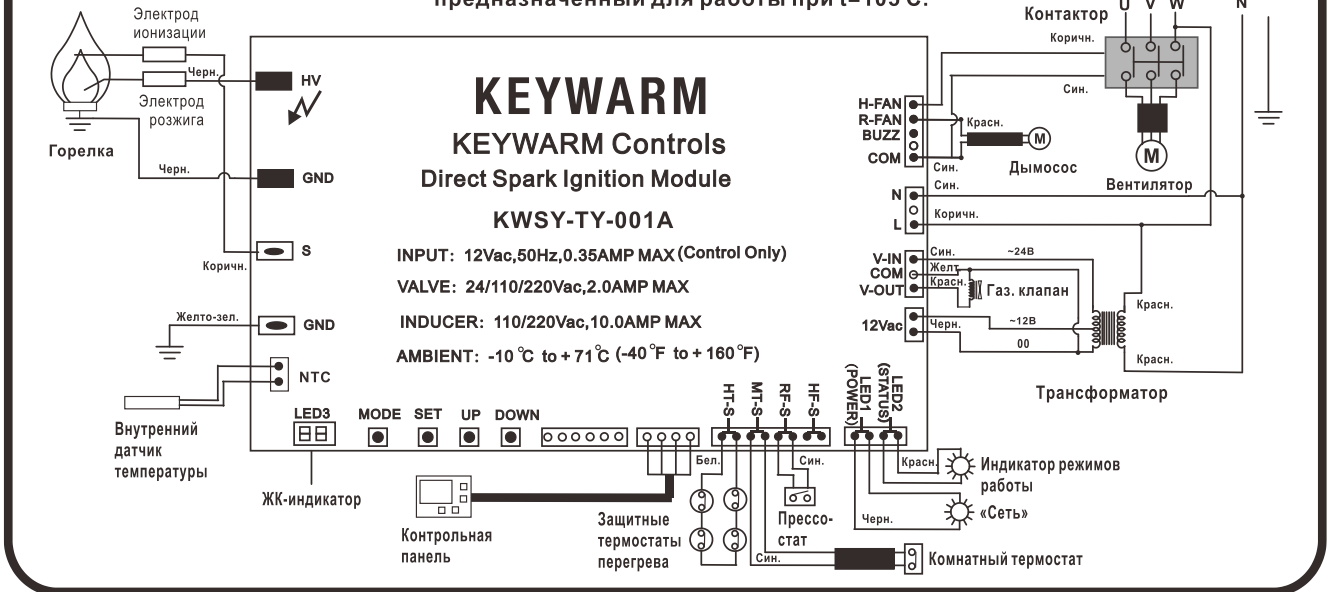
предназначенный для работы при t=105°C.

Электрод ионизации
Черн.
Электрод розжига
Горелка
Черн.
Коричн.
Желто-зел.
Внутренний датчик температуры
HV
GND
S
GND
NTC
KEYWARM
KEYWARM Controls
Direct Spark Ignition Module
KWSY-TY-001A
INPUT: 12Vac,50Hz,0.35AMP MAX (Control Only)
VALVE: 24/110/220Vac,2.0AMP MAX
INDUCER: 110/220Vac,10.0AMP MAX
AMBIENT: -10℃ to +71℃ (-40°F to +160°F)
LED3
MODE
SET
UP
DOWN
ЖК-индикатор
Контрольная панель
HT-S
MT-S
RF-S
HF-S
LED1 (POWER)
LED2 (STATUS)
Бел.
Син.
Защитные термостаты перегрева
Прессо-стат
Син.
Комнатный термостат
Черн.
Красн.
Индикатор режимов работы
«Сеть»
Контактор
U
V
W
N
Коричн.
Син.
H-FAN
R-FAN
BUZZ
COM
Красн.
Син.
Дымосос
M
M
Вентилятор
N
L
Син.
Коричн.
V-IN
COM
V-OUT
Син.
Желт
Красн.
~24В
Газ. клапан
12Vac
Черн.
~12В
00
Красн.
Красн.
Трансформатор